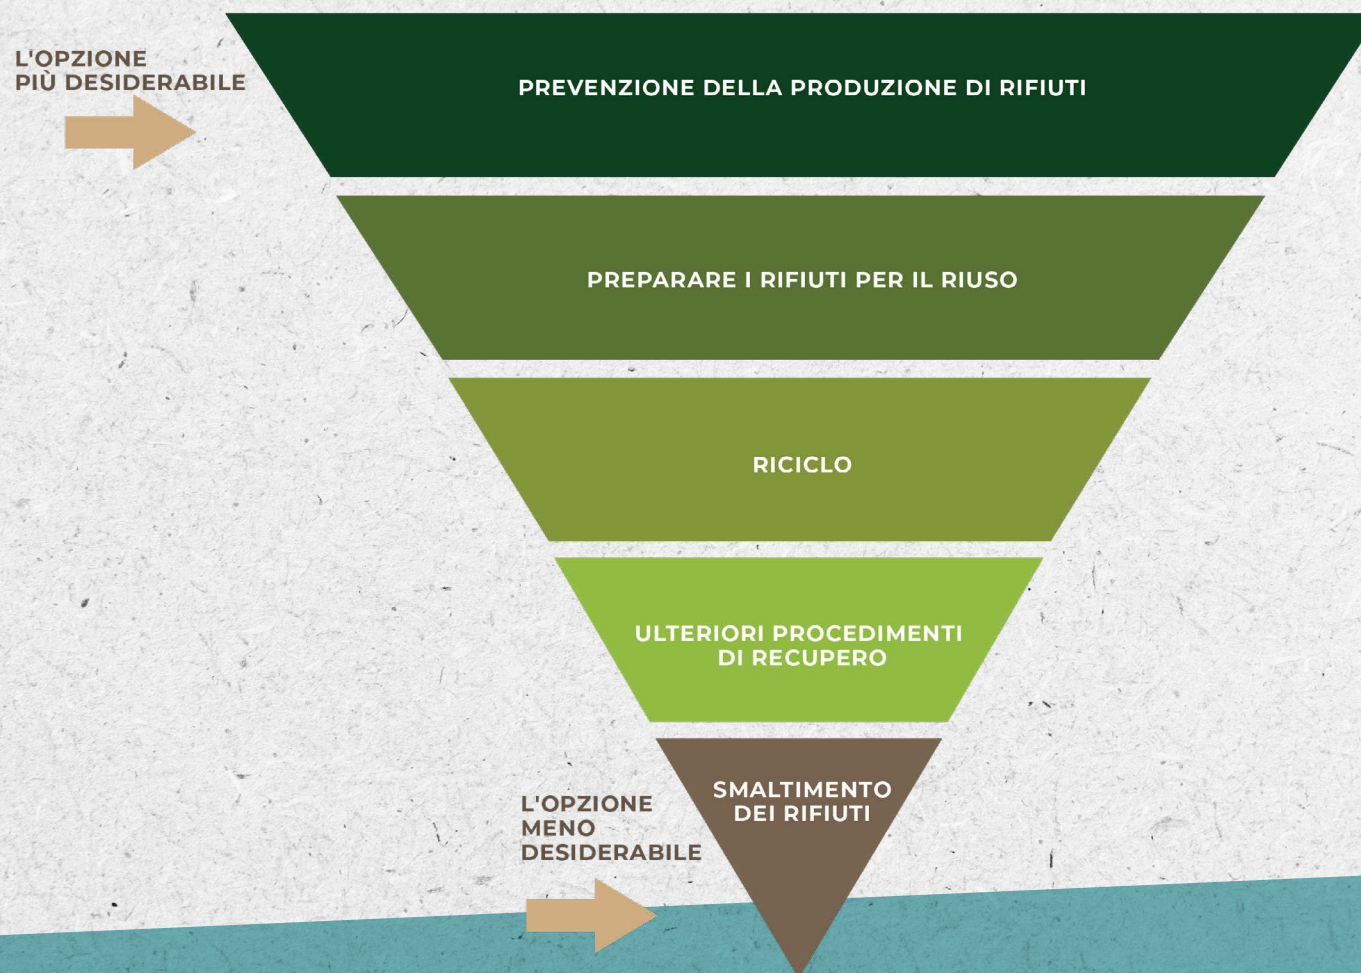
L'OPZIONE PIÙ DESIDERABILE

PREVENZIONE DELLA PRODUZIONE DI RIFIUTI

PREPARARE I RIFIUTI PER IL RIUSO

RICICLO

ULTERIORI PROCEDIMENTI DI RECUPERO

L'OPZIONE MENO DESIDERABILE

SMALTIMENTO DEI RIFIUTI